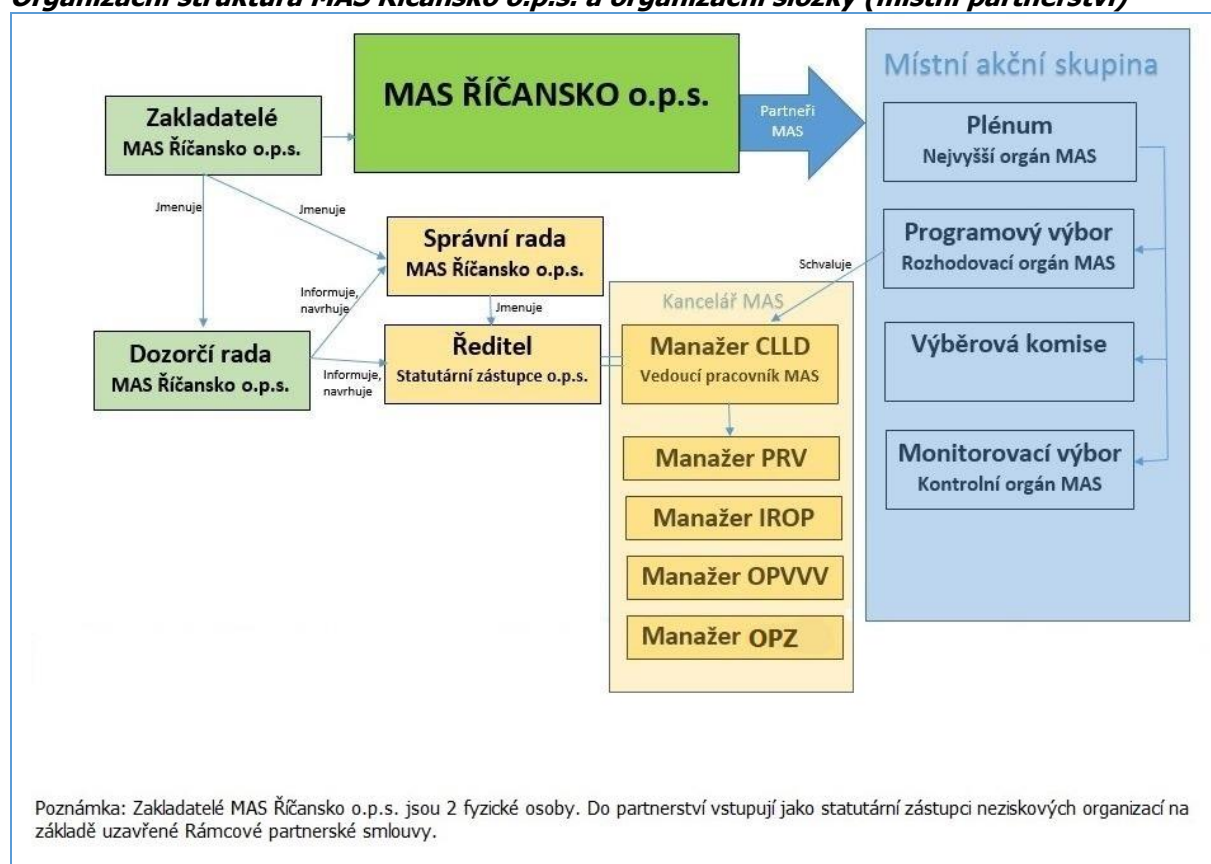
Organizační struktura MAS Říčansko o.p.s. a organizační složky (místní partnerství)

MAS ŘÍČANSKO o.p.s.

Zakladatelé
MAS Říčansko o.p.s.

Partneři MAS

Místní akční skupina

Plénum
Nejvyšší orgán MAS

Jmenuje

Jmenuje

Správní rada
MAS Říčansko o.p.s.

Programový výbor
Rozhodovací orgán MAS

Schvaluje

Informuje, navrhuje

Jmenuje

Kancelář MAS

Dozorčí rada
MAS Říčansko o.p.s.

Informuje, navrhuje

Ředitel
Statutární zástupce o.p.s.

Manažer CLLD
Vedoucí pracovník MAS

Výběrová komise

Manažer PRV

Monitorovací výbor
Kontrolní orgán MAS

Manažer IROP

Manažer OPVVV

Manažer OPZ

Poznámka: Zakladatelé MAS Říčansko o.p.s. jsou 2 fyzické osoby. Do partnerství vstupují jako statutární zástupci neziskových organizací na základě uzavřené Rámcové partnerské smlouvy.